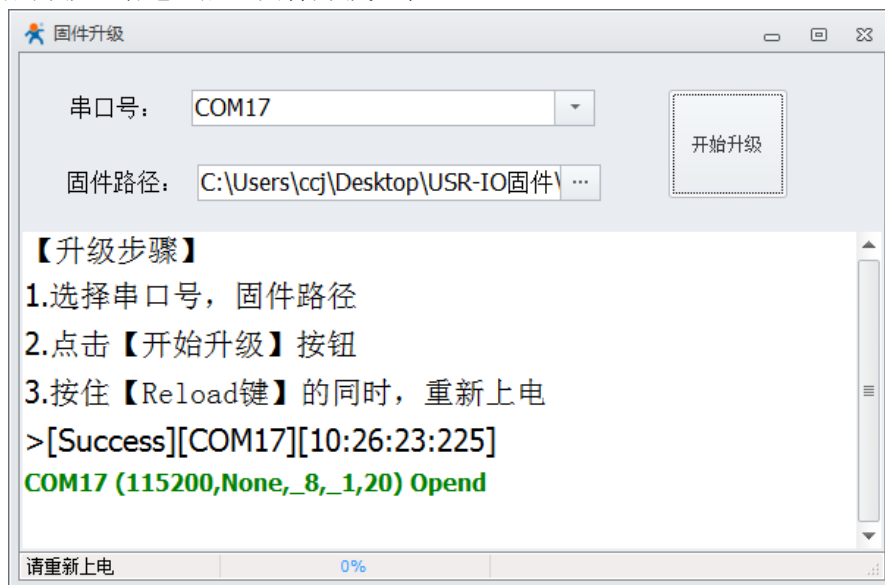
固件升级

串口号： COM17

固件路径： C:\Users\ccj\Desktop\USR-IO固件\ ···

开始升级

【升级步骤】
1.选择串口号，固件路径
2.点击【开始升级】按钮
3.按住【Reload键】的同时，重新上电
>[Success][COM17][10:26:23:225]
COM17 (115200,None,_8,_1,20) Opend

请重新上电 0%